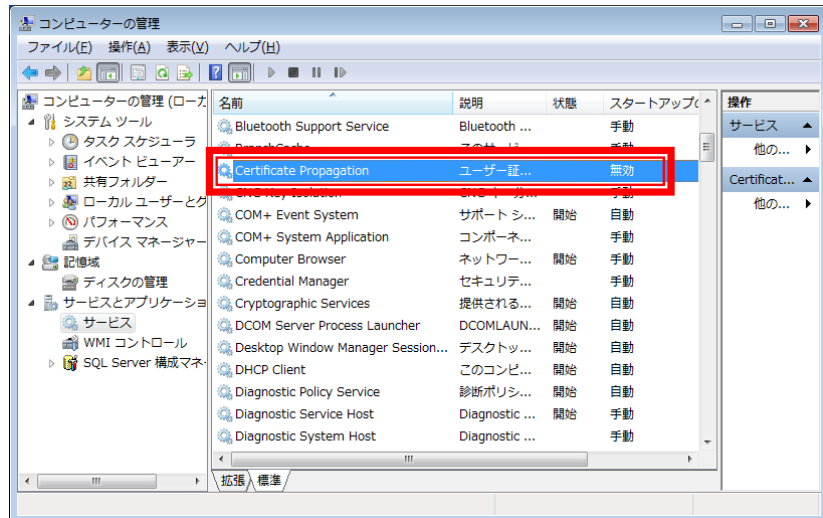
コンピューターの管理

ファイル(F) 操作(A) 表示(V) ヘルプ(H)

コンピューターの管理 (ローカ
システム ツール
タスク スケジューラ
イベント ビューアー
共有フォルダー
ローカル ユーザーとグ
パフォーマンス
デバイス マネージャー
記憶域
ディスクの管理
サービスとアプリケーショ
サービス
WMI コントロール
SQL Server 構成マネ

| 名前 | 説明 | 状態 | スタートアップ( |
|---|---|---|---|
| Bluetooth Support Service | Bluetooth ... | | 手動 |
| BranchCache | その サービ... | | 手動 |
| Certificate Propagation | ユーザー証... | | 無効 |
| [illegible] | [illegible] | | 手動 |
| COM+ Event System | サポート シ... | 開始 | 自動 |
| COM+ System Application | コンポーネ... | | 手動 |
| Computer Browser | ネットワー... | 開始 | 手動 |
| Credential Manager | セキュリテ... | | 手動 |
| Cryptographic Services | 提供される... | 開始 | 自動 |
| DCOM Server Process Launcher | DCOMLAUN... | 開始 | 自動 |
| Desktop Window Manager Session... | デスクトッ... | 開始 | 自動 |
| DHCP Client | このコンピ... | 開始 | 自動 |
| Diagnostic Policy Service | 診断ポリシ... | 開始 | 自動 |
| Diagnostic Service Host | Diagnostic ... | 開始 | 手動 |
| Diagnostic System Host | Diagnostic ... | | 手動 |

拡張 標準

操作
サービス
他の...
Certificat...
他の...